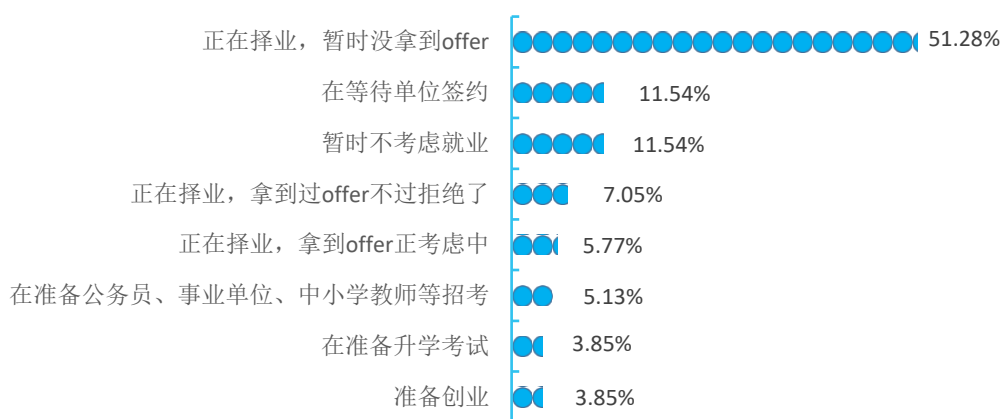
正在择业，暂时没拿到offer 51.28%
在等待单位签约 11.54%
暂时不考虑就业 11.54%
正在择业，拿到过offer不过拒绝了 7.05%
正在择业，拿到offer正考虑中 5.77%
在准备公务员、事业单位、中小学教师等招考 5.13%
在准备升学考试 3.85%
准备创业 3.85%